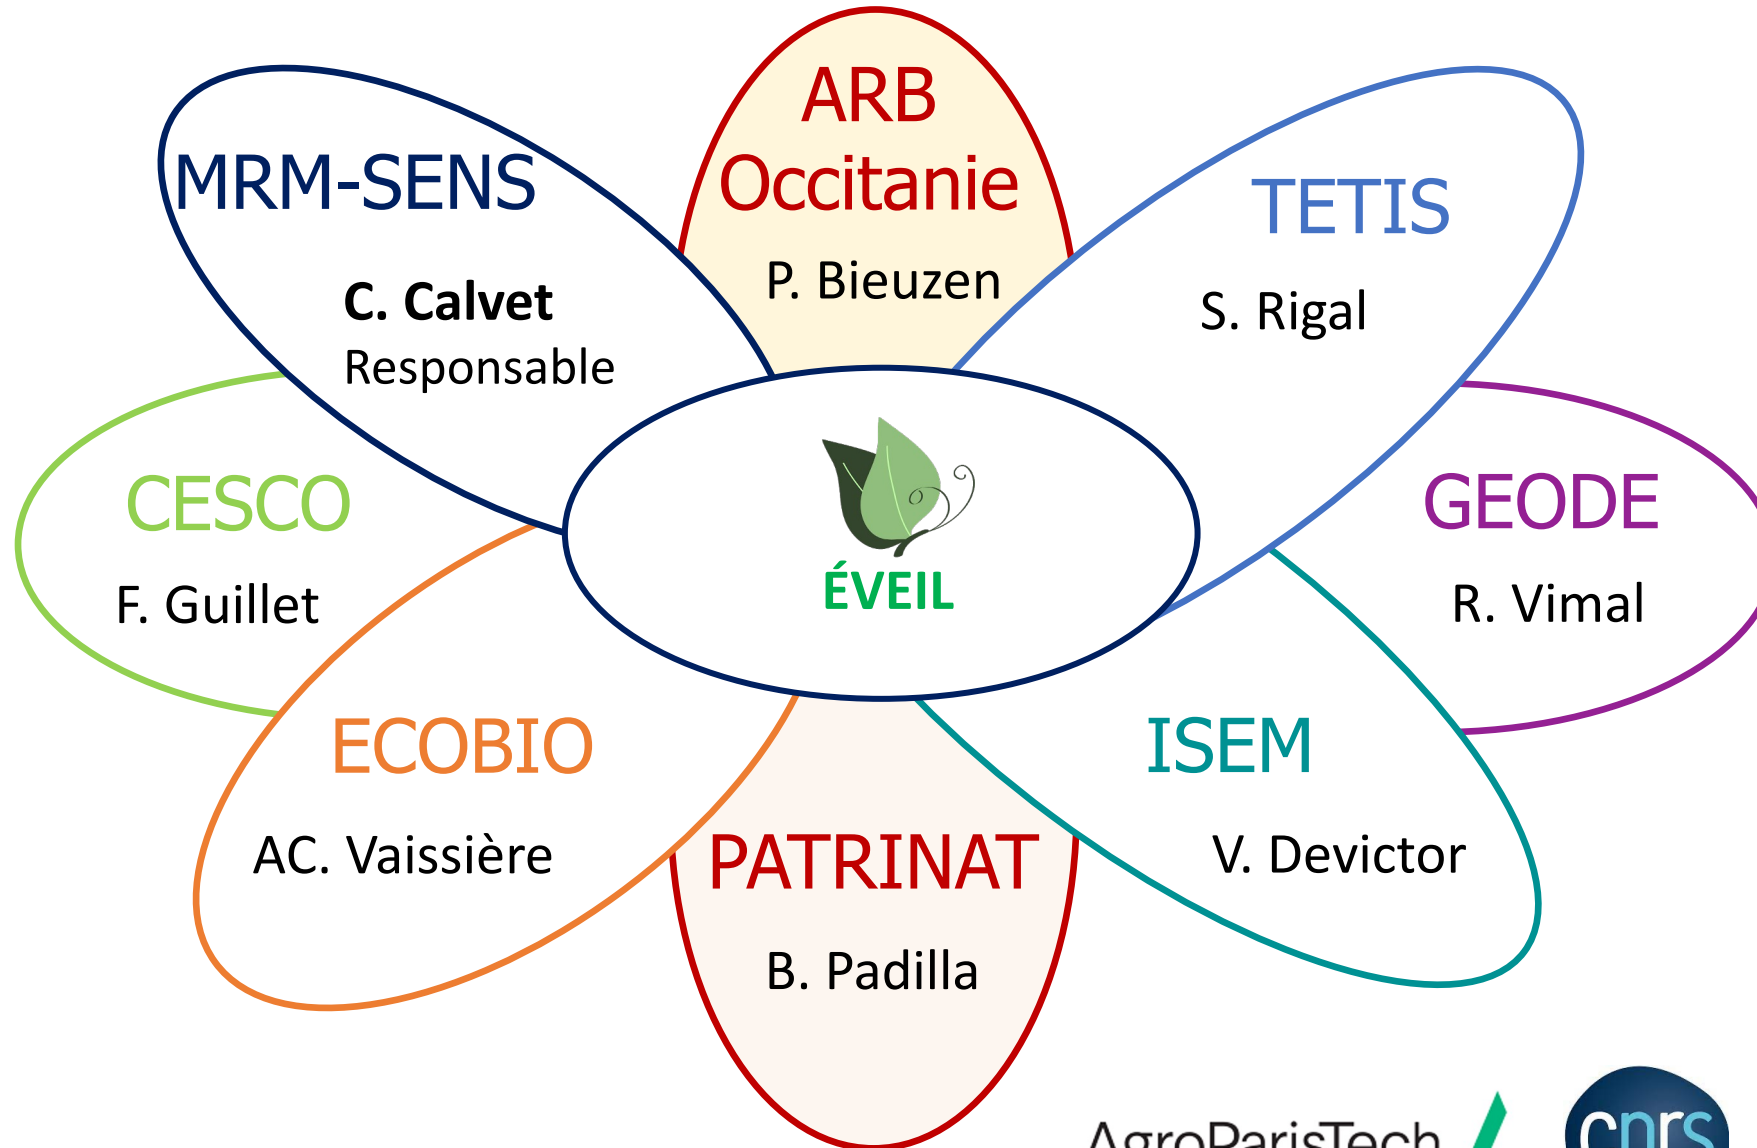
MRM-SENS

C. Calvet
Responsable

ARB
Occitanie

P. Bieuzen

TETIS

S. Rigal

CESCO

F. Guillet

ÉVEIL

GEODE

R. Vimal

ECOBIO

AC. Vaissière

ISEM

V. Devictor

PATRINAT

B. Padilla

AgroParisTech

cnrs